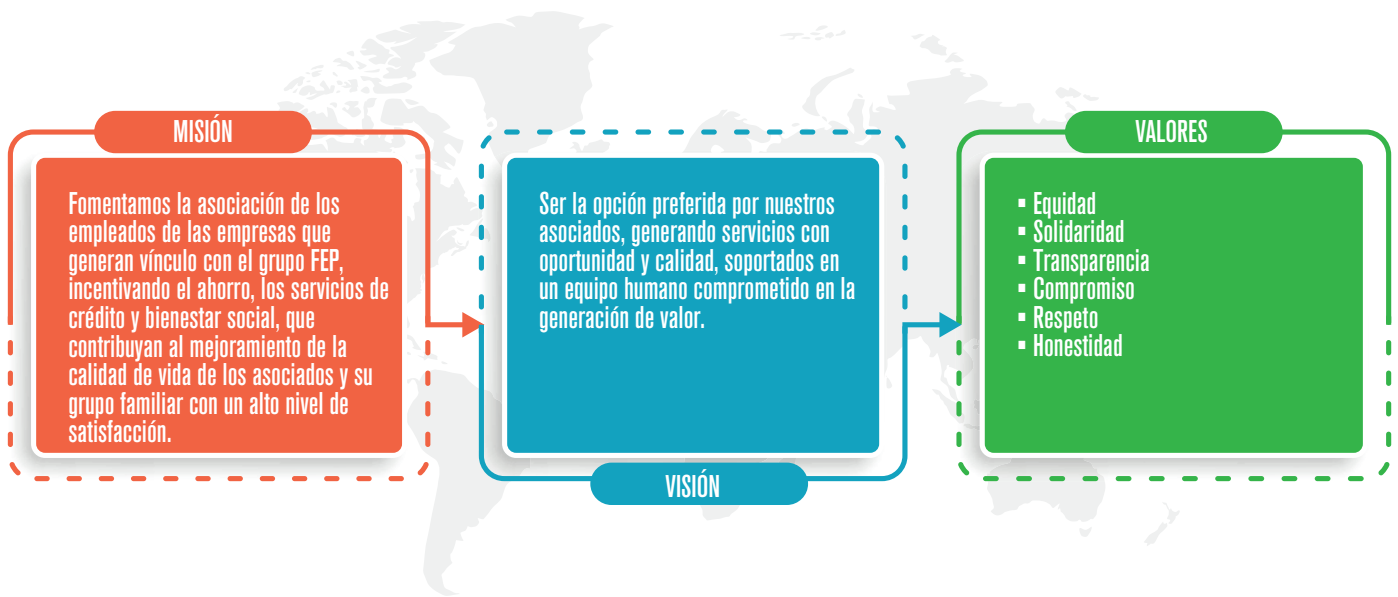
MISIÓN

Fomentamos la asociación de los empleados de las empresas que generan vínculo con el grupo FEP, incentivando el ahorro, los servicios de crédito y bienestar social, que contribuyan al mejoramiento de la calidad de vida de los asociados y su grupo familiar con un alto nivel de satisfacción.

Ser la opción preferida por nuestros asociados, generando servicios con oportunidad y calidad, soportados en un equipo humano comprometido en la generación de valor.

VISIÓN

VALORES

- Equidad
- Solidaridad
- Transparencia
- Compromiso
- Respeto
- Honestidad